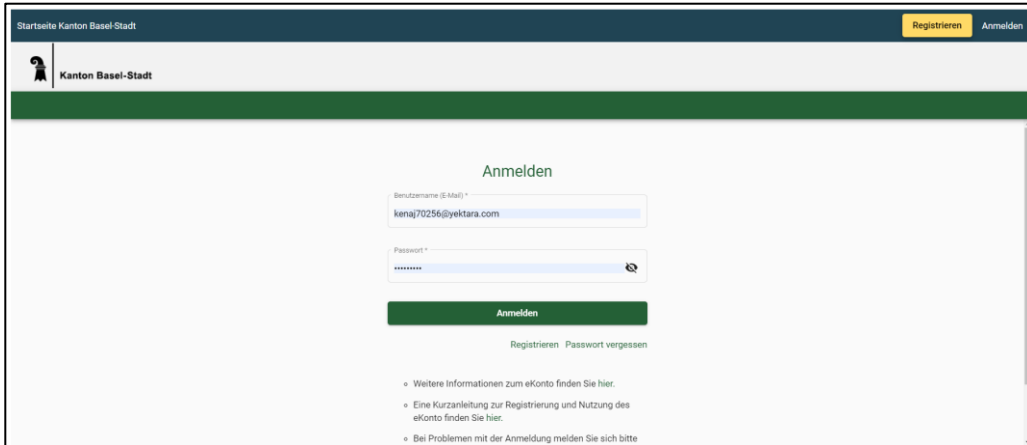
Startseite Kanton Basel-Stadt

Registrieren

Anmelden

Kanton Basel-Stadt

Anmelden

Benutzername (E-Mail) *

kenaj70256@yektara.com

Passwort *

••••••••••

Anmelden

Registrieren Passwort vergessen

◦ Weitere Informationen zum eKonto finden Sie hier.

◦ Eine Kurzanleitung zur Registrierung und Nutzung des eKonto finden Sie hier.

◦ Bei Problemen mit der Anmeldung melden Sie sich bitte